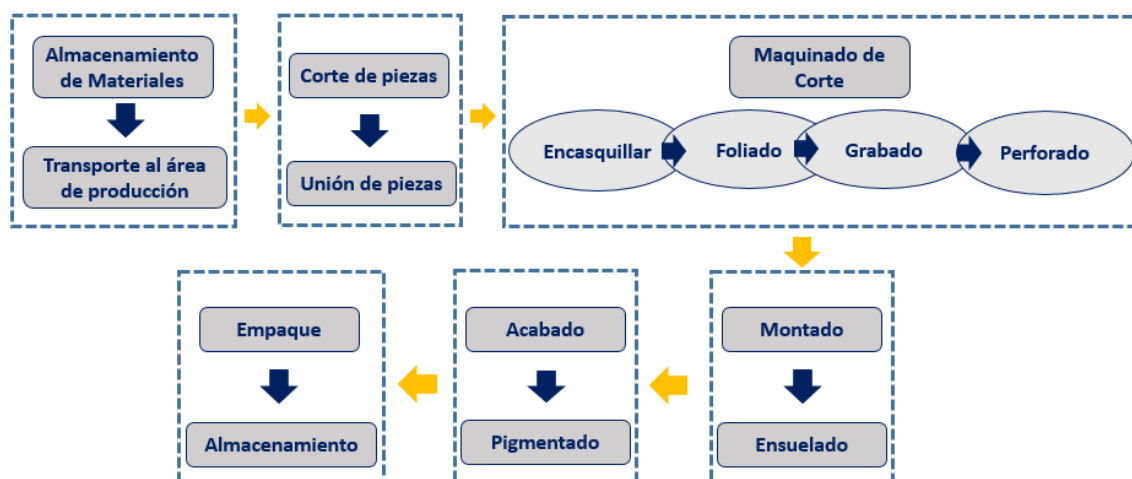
Almacenamiento de Materiales

Transporte al área de producción

Corte de piezas

Unión de piezas

Maquinado de Corte

Encasquillar

Foliado

Grabado

Perforado

Montado

Ensuelado

Acabado

Pigmentado

Empaque

Almacenamiento